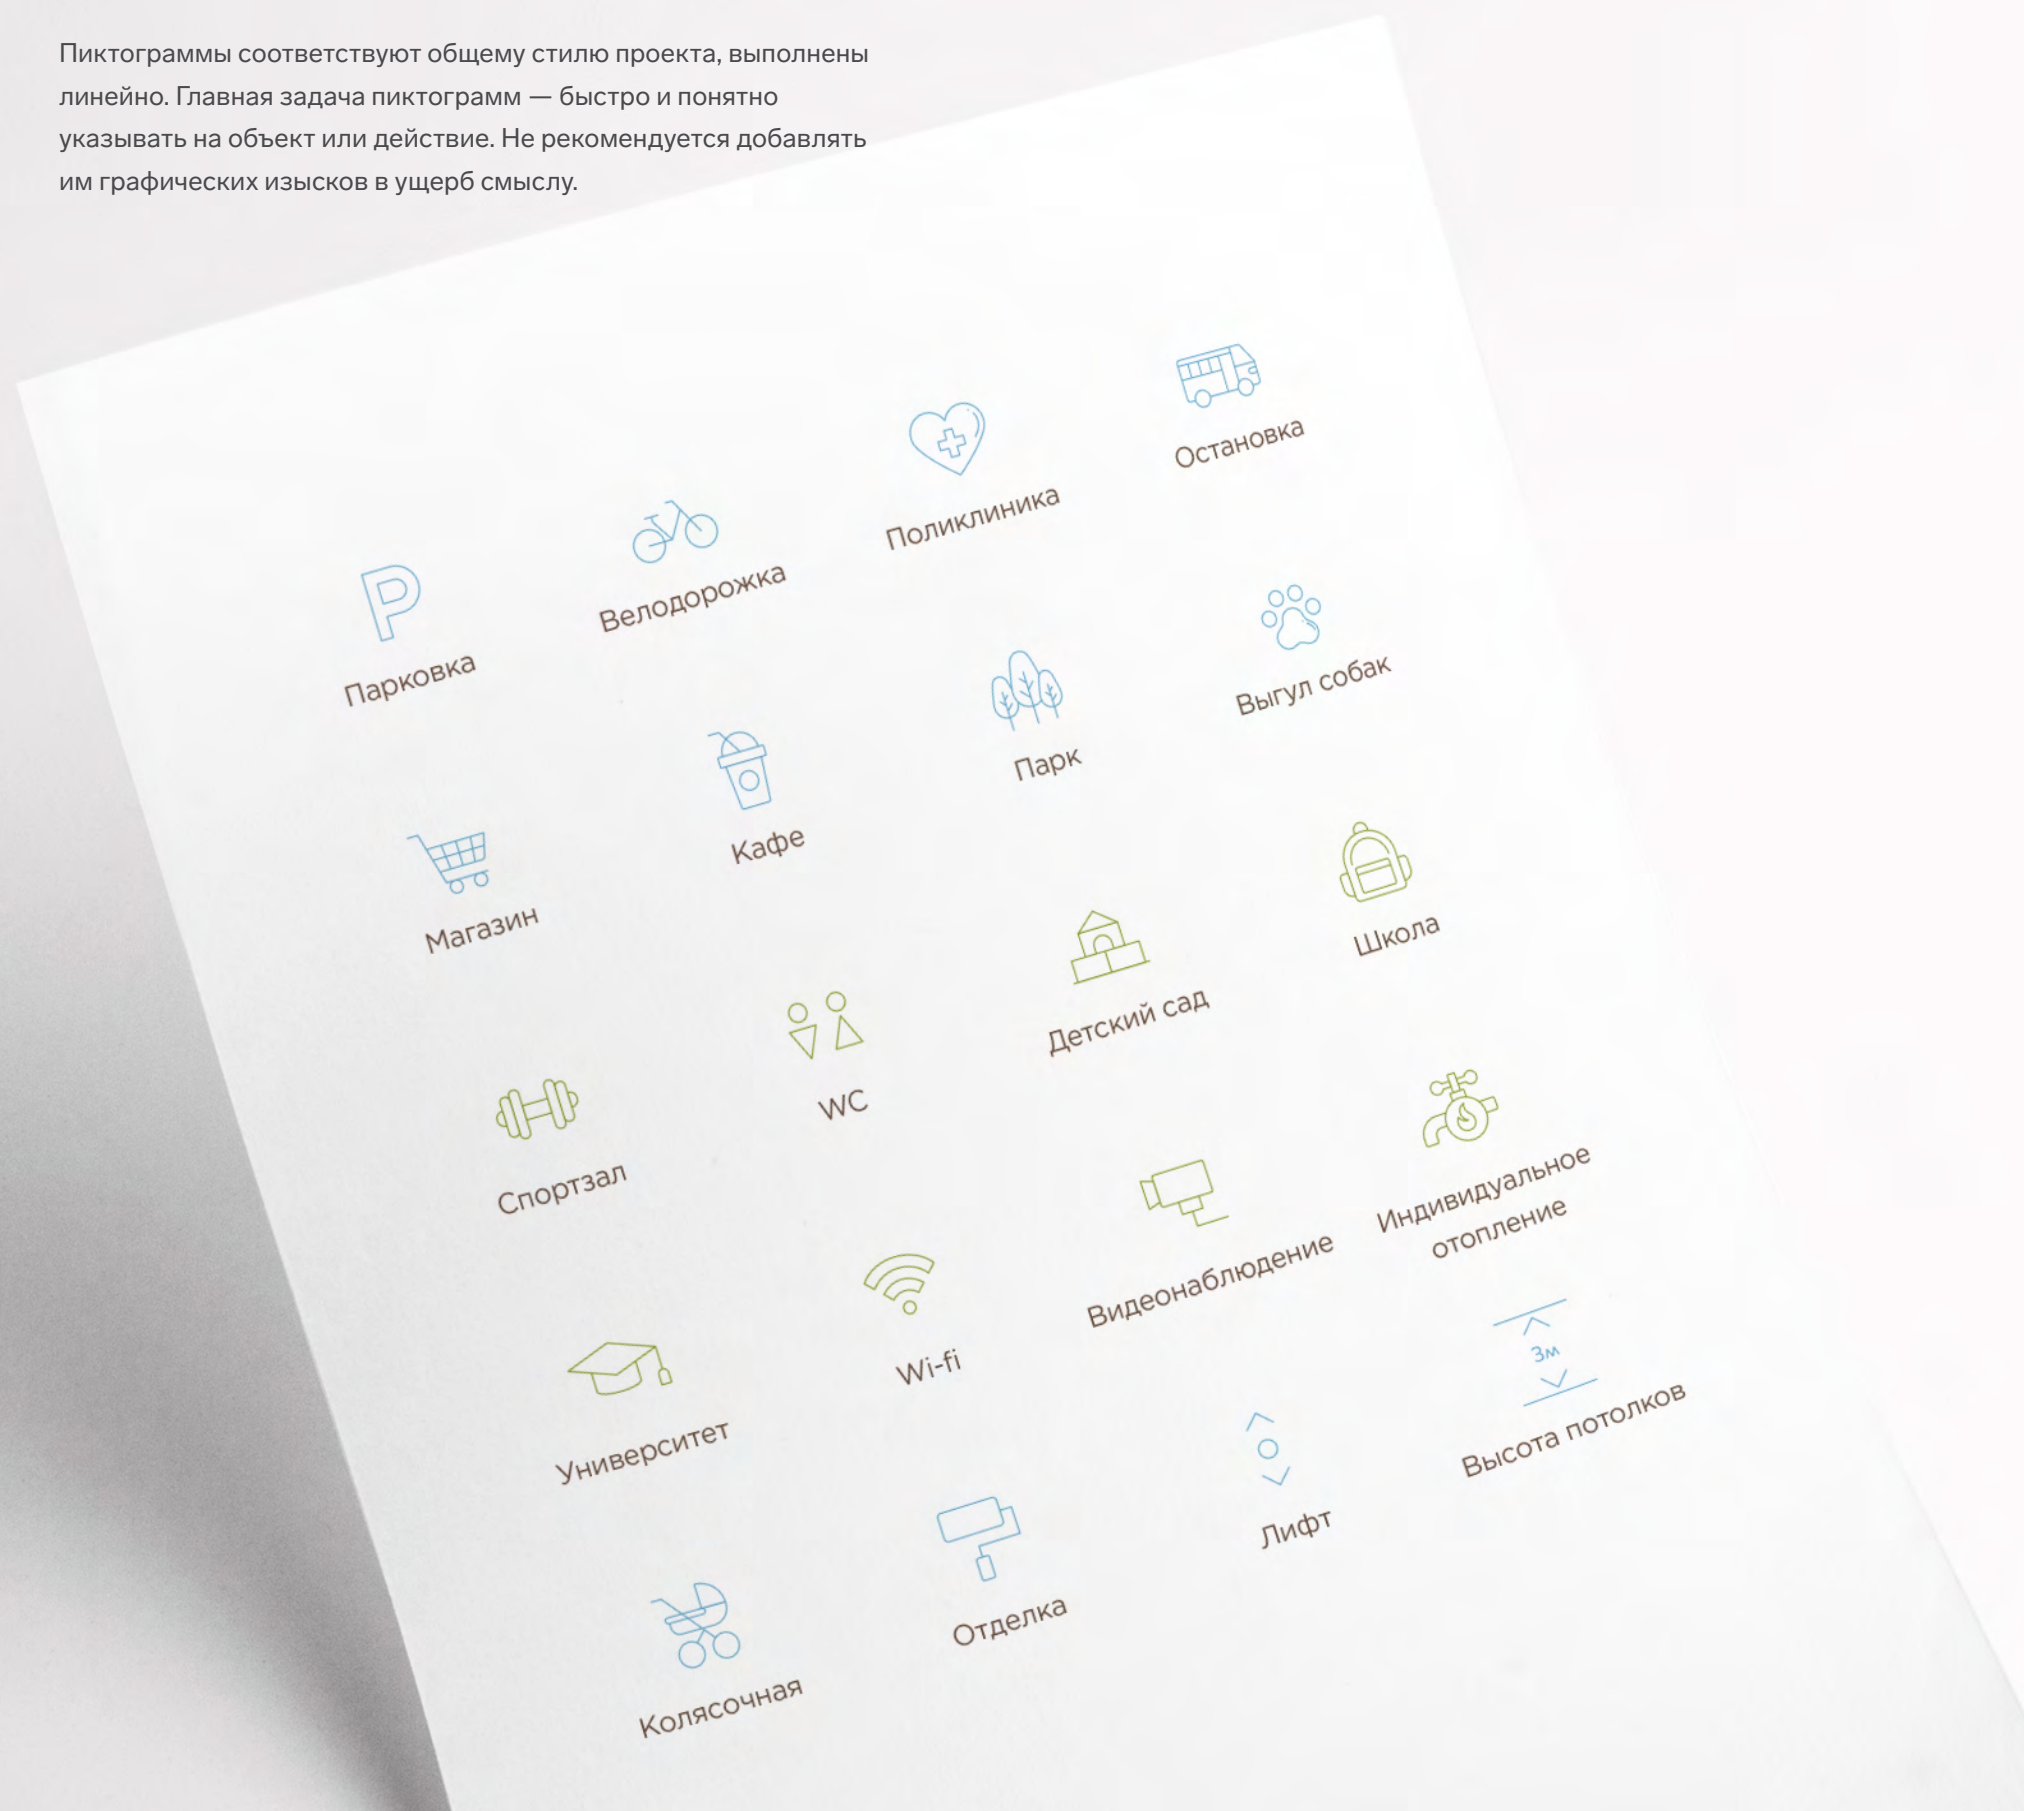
Пиктограммы соответствуют общему стилю проекта, выполнены линейно. Главная задача пиктограмм — быстро и понятно указывать на объект или действие. Не рекомендуется добавлять им графических изысков в ущерб смыслу.

Остановка

Поликлиника

Велодорожка

Парковка

Выгул собак

Парк

Кафе

Магазин

Школа

Детский сад

WC

Спортзал

Индивидуальное отопление

Видеонаблюдение

Wi-fi

Университет

3м

Высота потолков

Лифт

Отделка

Колясочная